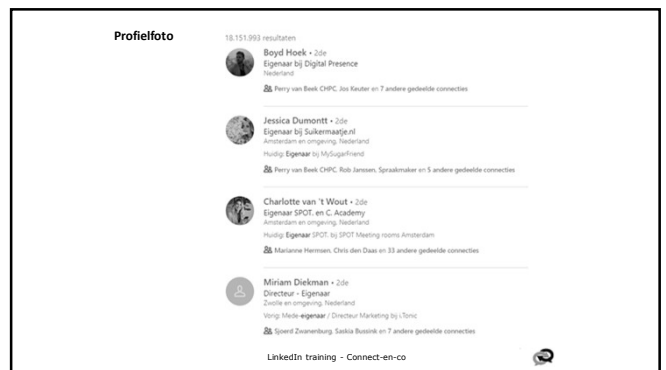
Profielfoto

18.151.993 resultaten

Boyd Hoek • 2de
Eigenaar bij Digital Presence
Nederland
Perry van Beek CHPC, Jos Keuter en 7 andere gedeelde connecties

Jessica Dumontt • 2de
Eigenaar bij Suikermaatje.nl
Amsterdam en omgeving, Nederland
Huidig: Eigenaar bij MySugarFriend
Perry van Beek CHPC, Rob Janssen, Spraakmaker en 5 andere gedeelde connecties

Charlotte van 't Wout • 2de
Eigenaar SPOT. en C. Academy
Amsterdam en omgeving, Nederland
Huidig: Eigenaar SPOT. bij SPOT Meeting rooms Amsterdam
Marianne Hermsen, Chris den Daas en 33 andere gedeelde connecties

Miriam Diekman • 2de
Directeur - Eigenaar
Zwolle en omgeving, Nederland
Vorig: Mede-eigenaar / Directeur Marketing bij i-Tonic
Sjoerd Zwanenburg, Saskia Bussink en 7 andere gedeelde connecties

LinkedIn training - Connect-en-co